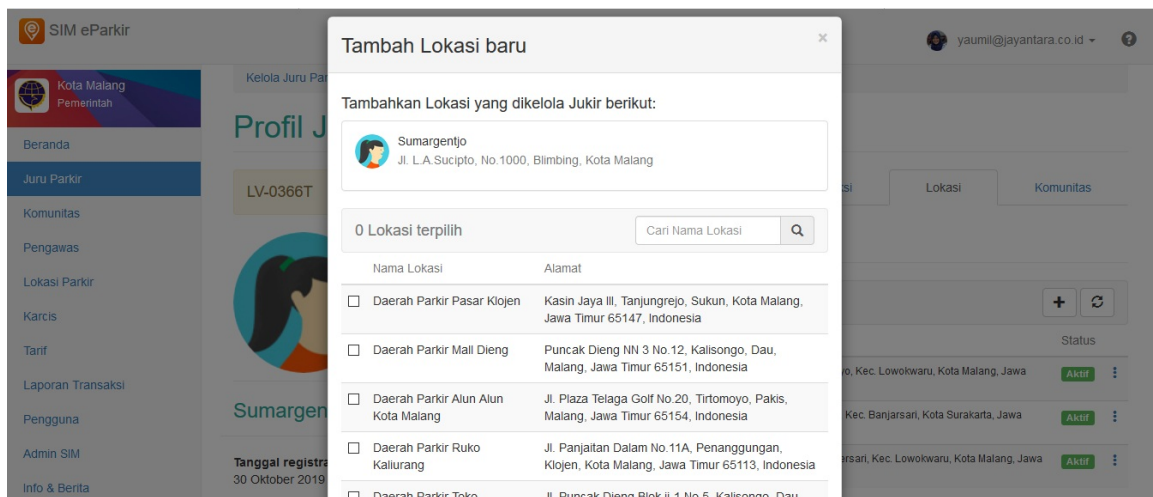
SIM eParkir

yaumil@jayantara.co.id

Kota Malang
Pemerintah

Beranda
Juru Parkir
Komunitas
Pengawas
Lokasi Parkir
Karcis
Tarif
Laporan Transaksi
Pengguna
Admin SIM
Info & Berita

Kelola Juru Par

Profil J

LV-0366T

Sumargen

Tanggal registra
30 Oktober 2019

Lokasi
Komunitas

Status

o, Kec. Lowokwaru, Kota Malang, Jawa Aktif
Kec. Banjarsari, Kota Surakarta, Jawa Aktif
rsari, Kec. Lowokwaru, Kota Malang, Jawa Aktif

Tambah Lokasi baru

×

Tambahkan Lokasi yang dikelola Jukir berikut:

Sumargentjo
Jl. L.A.Sucipto, No.1000, Blimbing, Kota Malang

0 Lokasi terpilih

Cari Nama Lokasi

| Nama Lokasi | Alamat |
|---|---|
| Daerah Parkir Pasar Klojen | Kasin Jaya III, Tanjungrejo, Sukun, Kota Malang, Jawa Timur 65147, Indonesia |
| Daerah Parkir Mall Dieng | Puncak Dieng NN 3 No.12, Kalisongo, Dau, Malang, Jawa Timur 65151, Indonesia |
| Daerah Parkir Alun Alun Kota Malang | Jl. Plaza Telaga Golf No.20, Tirtomoyo, Pakis, Malang, Jawa Timur 65154, Indonesia |
| Daerah Parkir Ruko Kaliurang | Jl. Panjaitan Dalam No.11A, Penanggungan, Klojen, Kota Malang, Jawa Timur 65113, Indonesia |
| Daerah Parkir Toko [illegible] | Jl. Puncak Dieng Blok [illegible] |